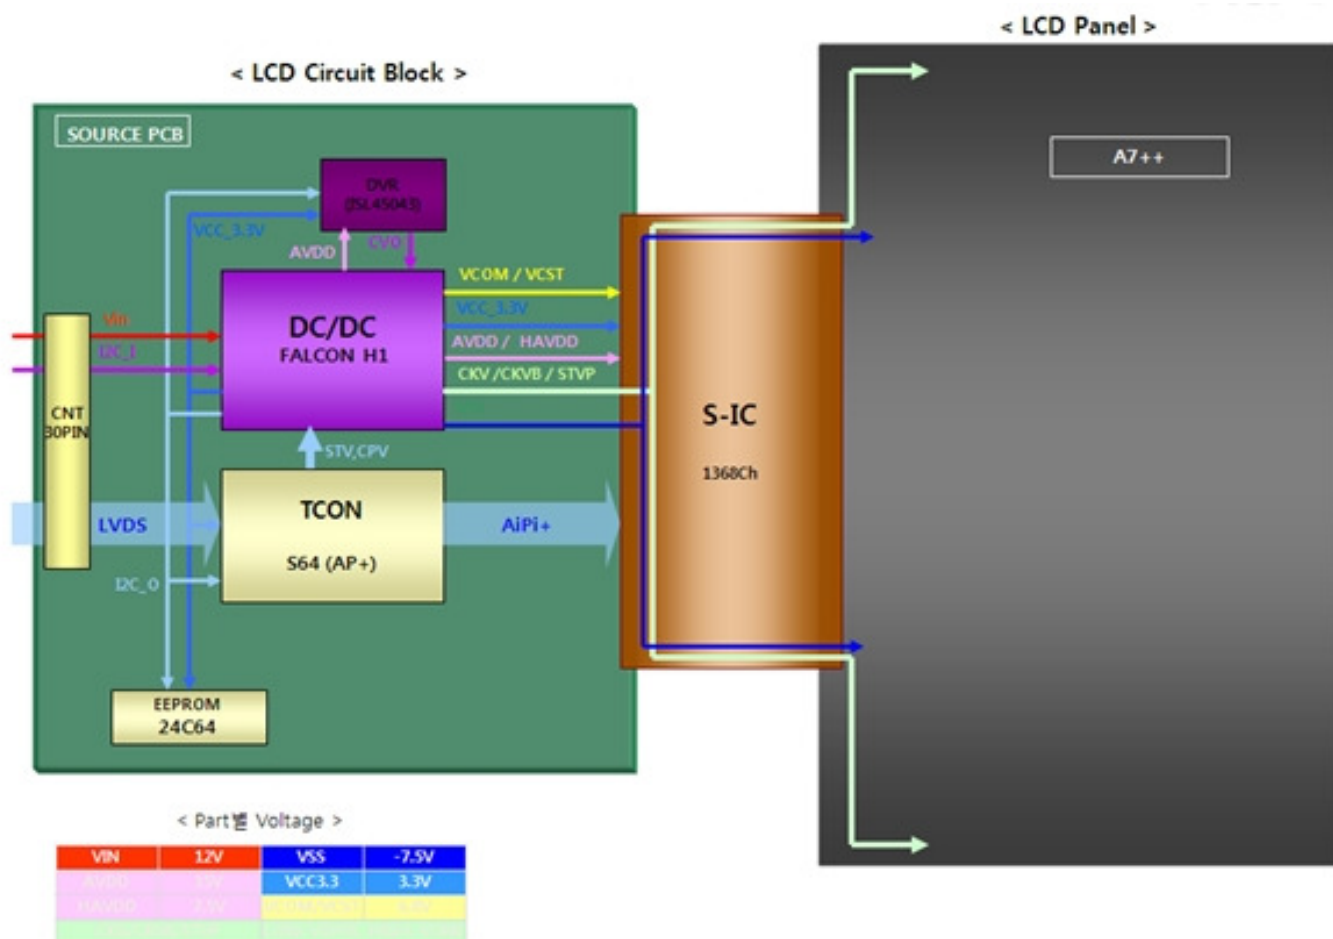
< LCD Circuit Block >

< LCD Panel >

SOURCE PCB

OVR (ISL45043)

VCC_3.3V

AVDD

CV0

DC/DC
FALCON H1

VCOM / VCST

VCC_3.3V

AVDD / HAVDD

CKV /CKVB / STVP

Vin

I2C_1

CNT 30PIN

STV,CPV

TCON
S64 (AP+)

LVDS

AiPi+

I2C_0

EEPROM
24C64

S-IC
1368Ch

A7++

< Part별 Voltage >

| VIN | 12V | VSS | -7.5V |
|---|---|---|---|
| AVDD | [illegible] | VCC3.3 | 3.3V |
| HAVDD | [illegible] | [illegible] | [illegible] |
| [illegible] | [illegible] | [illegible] | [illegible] |